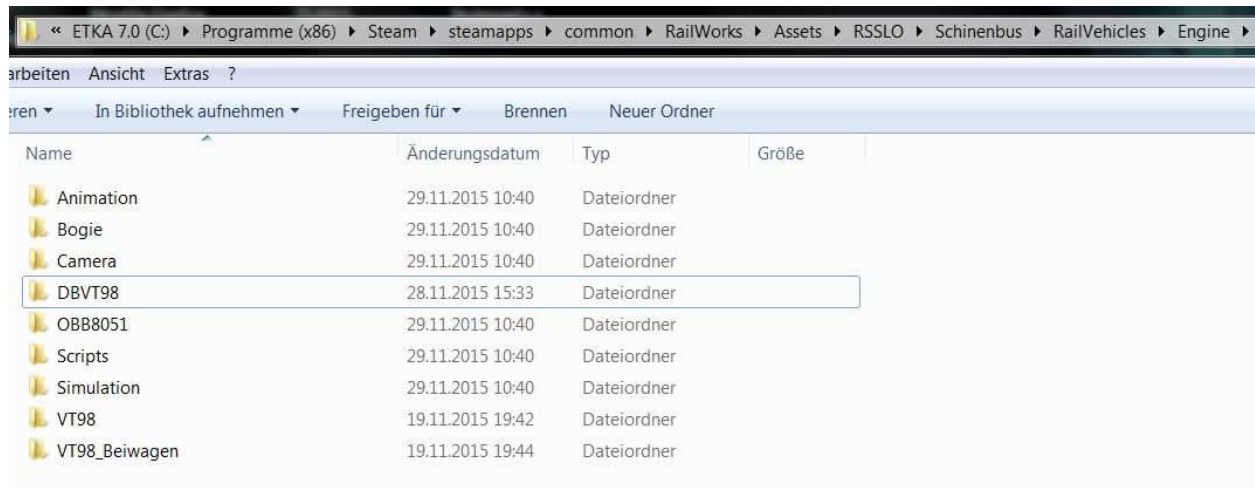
« ETKA 7.0 (C:) ▸ Programme (x86) ▸ Steam ▸ steamapps ▸ common ▸ RailWorks ▸ Assets ▸ RSSLO ▸ Schinenbus ▸ RailVehicles ▸ Engine ▸

arbeiten Ansicht Extras ?

eren ▾ In Bibliothek aufnehmen ▾ Freigeben für ▾ Brennen Neuer Ordner

| Name | Änderungsdatum | Typ | Größe |
|---|---|---|---|
| Animation | 29.11.2015 10:40 | Dateiordner | |
| Bogie | 29.11.2015 10:40 | Dateiordner | |
| Camera | 29.11.2015 10:40 | Dateiordner | |
| DBVT98 | 28.11.2015 15:33 | Dateiordner | |
| OBB8051 | 29.11.2015 10:40 | Dateiordner | |
| Scripts | 29.11.2015 10:40 | Dateiordner | |
| Simulation | 29.11.2015 10:40 | Dateiordner | |
| VT98 | 19.11.2015 19:42 | Dateiordner | |
| VT98_Beiwagen | 19.11.2015 19:44 | Dateiordner | |